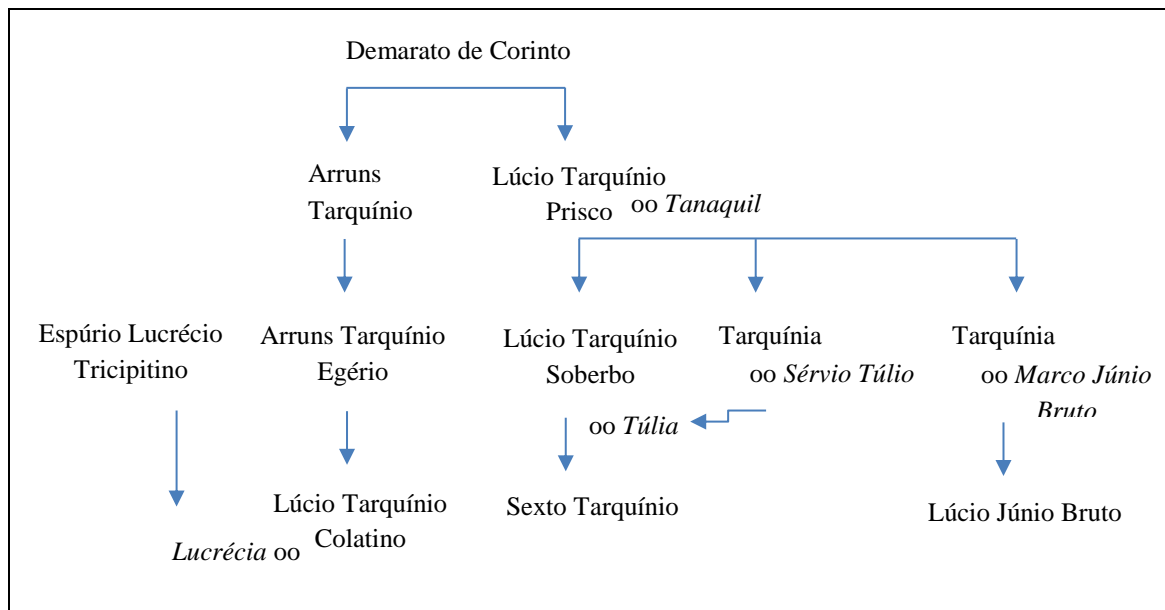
Demarato de Corinto

Arruns Tarquínio

Lúcio Tarquínio Prisco oo *Tanaquil*

Espúrio Lucrécio Tricipitino

Arruns Tarquínio Egério

Lúcio Tarquínio Soberbo

Tarquínia oo *Sérvio Túlio*

Tarquínia oo *Marco Júnio Bruto*

oo *Túlia*

Lúcio Tarquínio Colatino

*Lucrécia* oo

Sexto Tarquínio

Lúcio Júnio Bruto